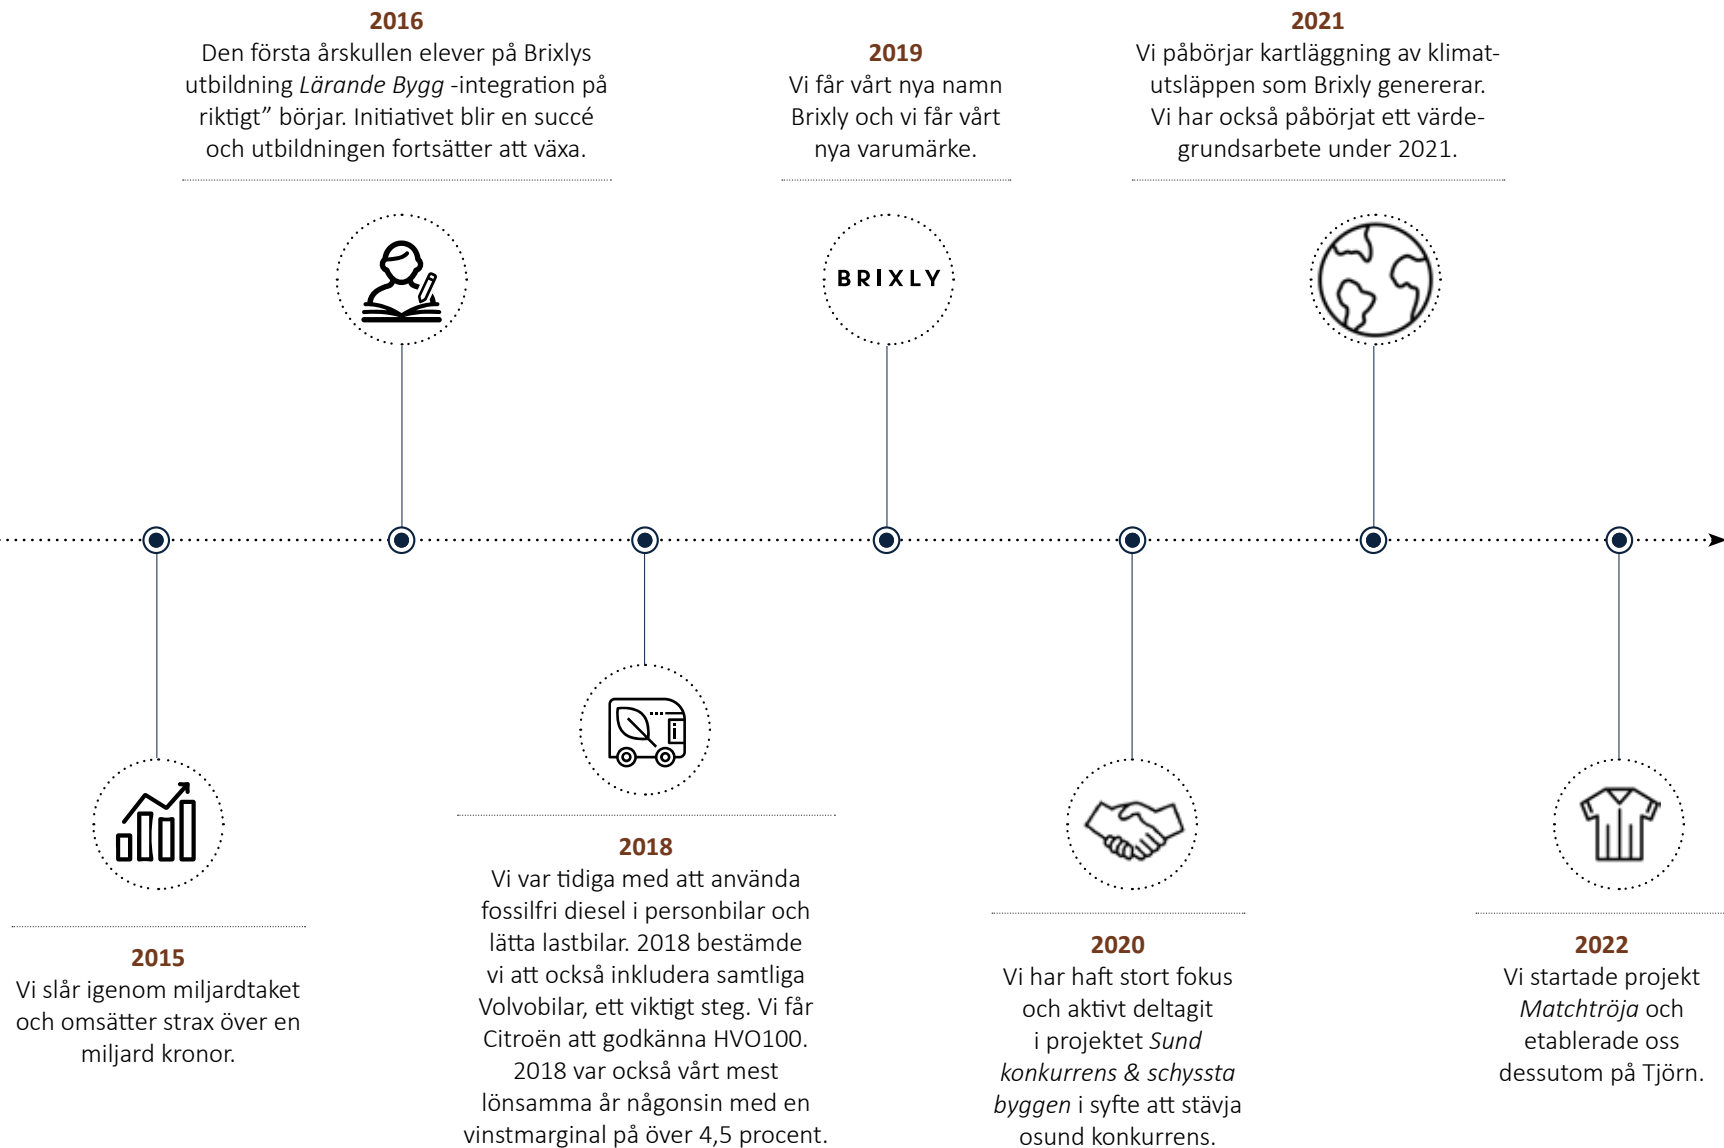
2016
Den första årskullen elever på Brixlys utbildning *Lärande Bygg* -integration på riktigt" börjar. Initiativet blir en succé och utbildningen fortsätter att växa.

2019
Vi får vårt nya namn Brixly och vi får vårt nya varumärke.

2021
Vi påbörjar kartläggning av klimatutsläppen som Brixly genererar. Vi har också påbörjat ett värdegrundsarbete under 2021.

BRIXLY

2015
Vi slår igenom miljardtaket och omsätter strax över en miljard kronor.

2018
Vi var tidiga med att använda fossilfri diesel i personbilar och lätta lastbilar. 2018 bestämde vi att också inkludera samtliga Volvobilar, ett viktigt steg. Vi får Citroën att godkänna HVO100. 2018 var också vårt mest lönsamma år någonsin med en vinstmarginal på över 4,5 procent.

2020
Vi har haft stort fokus och aktivt deltagit i projektet *Sund konkurrens & schyssta byggen* i syfte att stävja osund konkurrens.

2022
Vi startade projekt *Matchtröja* och etablerade oss dessutom på Tjörn.